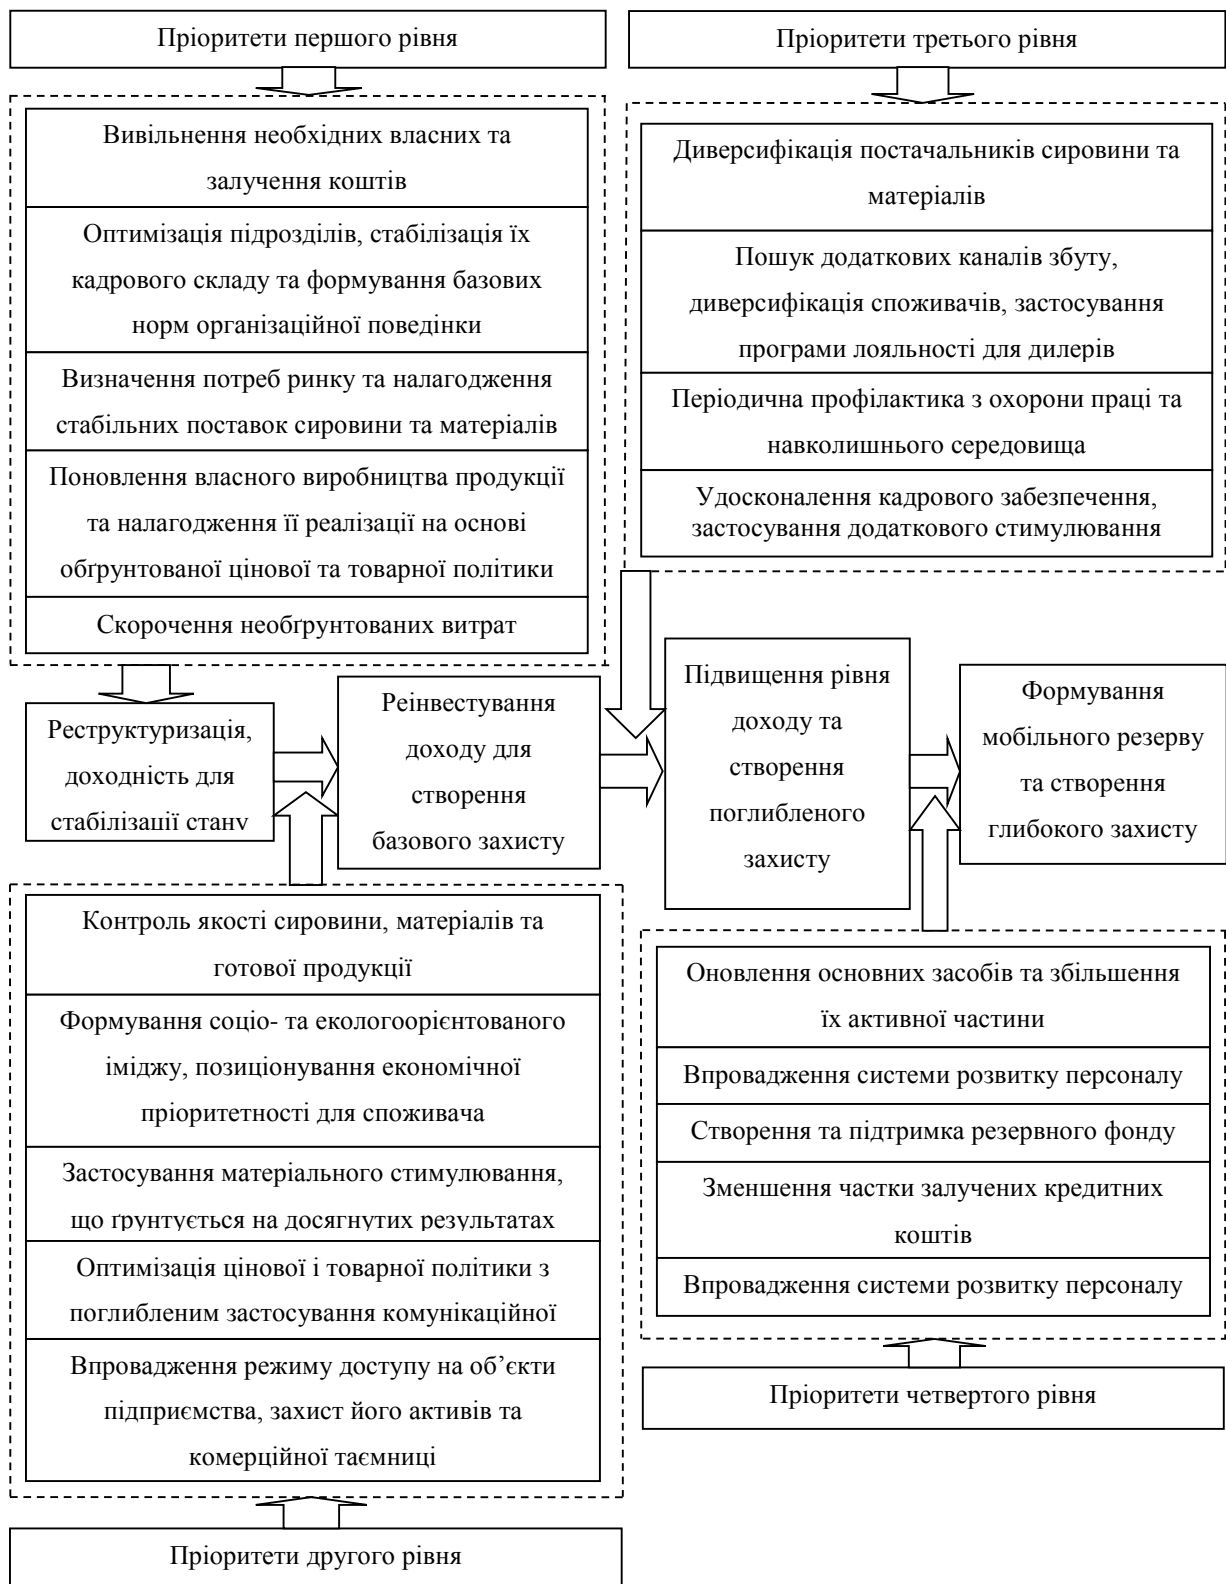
Пріоритети першого рівня

Вивільнення необхідних власних та залучення коштів

Оптимізація підрозділів, стабілізація їх кадрового складу та формування базових норм організаційної поведінки

Визначення потреб ринку та налагодження стабільних поставок сировини та матеріалів

Поновлення власного виробництва продукції та налагодження її реалізації на основі обґрунтованої цінової та товарної політики

Скорочення необґрунтованих витрат

Пріоритети третього рівня

Диверсифікація постачальників сировини та матеріалів

Пошук додаткових каналів збуту, диверсифікація споживачів, застосування програми лояльності для дилерів

Періодична профілактика з охорони праці та навколишнього середовища

Удосконалення кадрового забезпечення, застосування додаткового стимулювання

Реструктуризація, доходність для стабілізаціі стану

Реінвестування доходу для створення базового захисту

Підвищення рівня доходу та створення поглибленого захисту

Формування мобільного резерву та створення глибокого захисту

Контроль якості сировини, матеріалів та готової продукції

Формування соціо- та екологоорієнтованого іміджу, позиціонування економічної пріоритетності для споживача

Застосування матеріального стимулювання, що ґрунтується на досягнутих результатах

Оптимізація цінової і товарної політики з поглибленим застосування комунікаційної

Впровадження режиму доступу на об'єкти підприємства, захист його активів та комерційної таємниці

Пріоритети другого рівня

Оновлення основних засобів та збільшення їх активної частини

Впровадження системи розвитку персоналу

Створення та підтримка резервного фонду

Зменшення частки залучених кредитних коштів

Впровадження системи розвитку персоналу

Пріоритети четвертого рівня